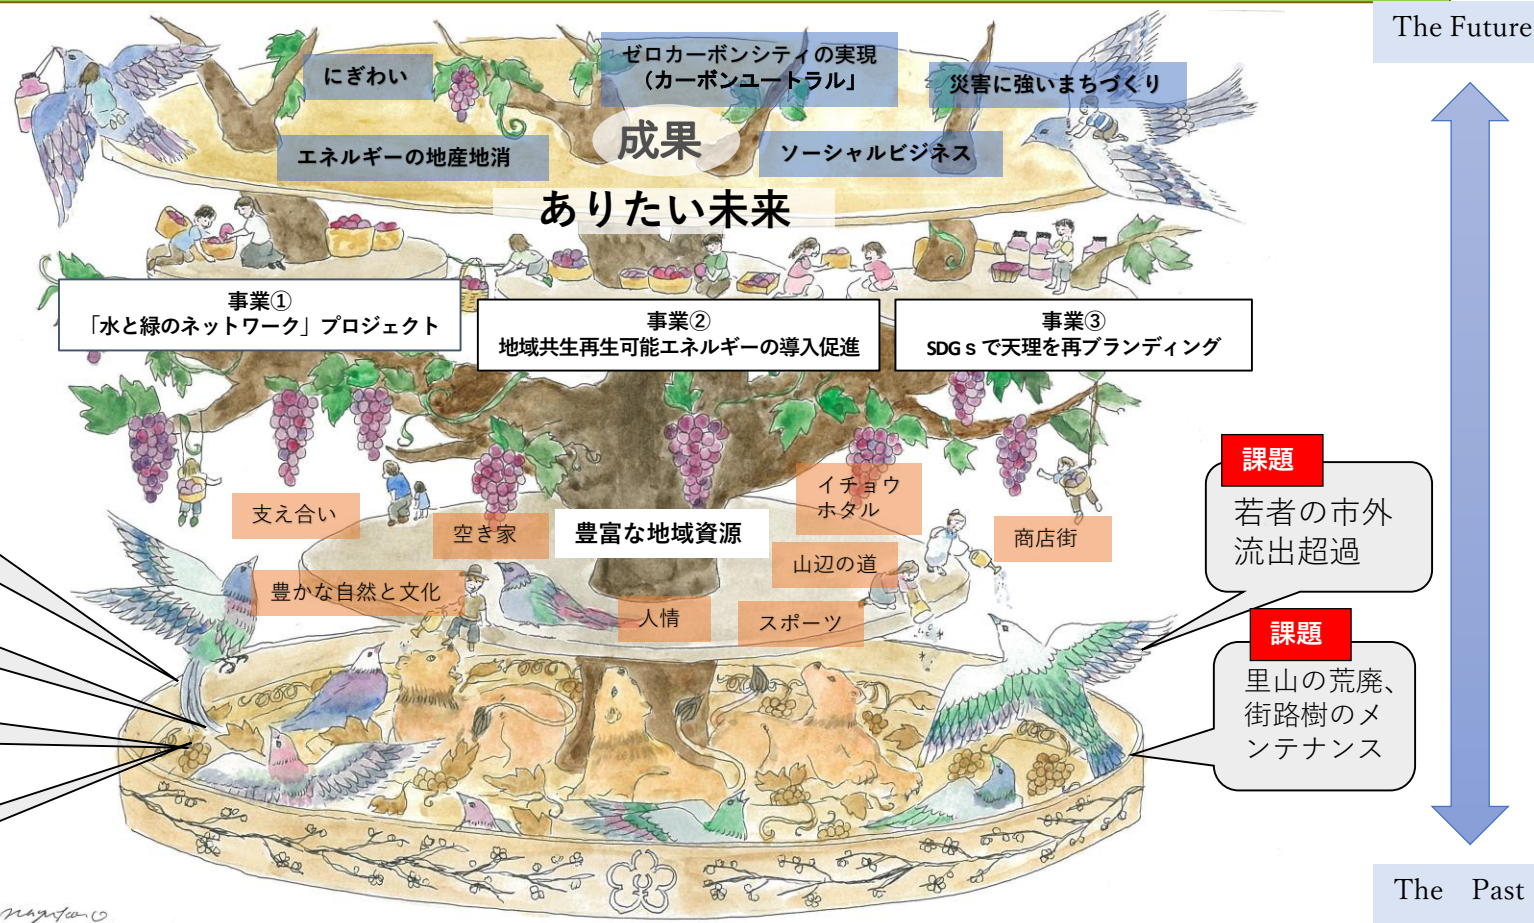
The Future

にぎわい

ゼロカーボンシティの実現（カーボンユートラル」

災害に強いまちづくり

成果

エネルギーの地産地消

ソーシャルビジネス

ありたい未来

事業①
「水と緑のネットワーク」プロジェクト

事業②
地域共生再生可能エネルギーの導入促進

事業③
SDGｓで天理を再ブランディング

課題
若者の市外流出超過

イチョウ
ホタル

支え合い

空き家

豊富な地域資源

商店街

山辺の道

豊かな自然と文化

人情

スポーツ

課題
里山の荒廃、街路樹のメンテナンス

The Past